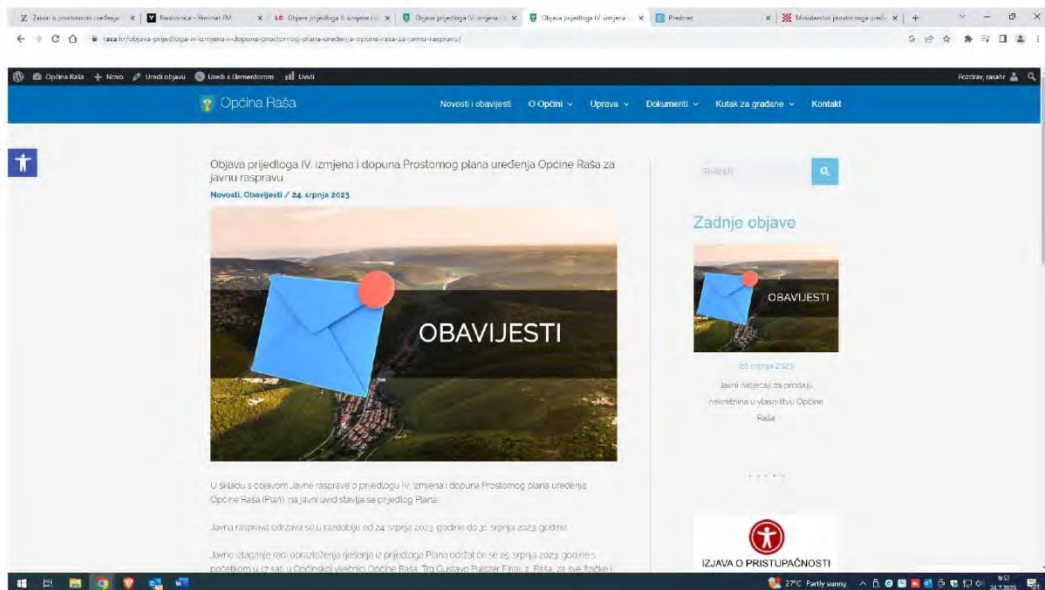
Z Zakon o prostornom uređenju | Naslovnica - Narodne | Objava prijedloga | Objava prijedloga IV. izmjena | Objava prijedloga IV. izmjena | Predmet | Ministarstvo prostornoga uređ

rasa.hr/objava-prijedloga-iv-izmjena-i-dopuna-prostornog-plana-uredenja-opcine-rasa-za-javnu-raspravu/

Općina Raša + Novo Uredi objavu Uredi s Elementorom Uvidi

Pozdrav, rasahr

Općina Raša

Novosti i obavijesti O Općini Uprava Dokumenti Kutak za građane Kontakt

Objava prijedloga IV. izmjena i dopuna Prostornog plana uređenja Općine Raša za javnu raspravu

Novosti, Obavijesti / 24. srpnja 2023.

OBAVIJESTI

U skladu s objavom Javne rasprave o prijedlogu IV. izmjena i dopuna Prostornog plana uređenja Općine Raša (Plan), na javni uvid stavlja se prijedlog Plana.

Javna rasprava održava se u razdoblju od 24. srpnja 2023. godine do 31. srpnja 2023. godine.

Javno izlaganje radi obrazloženja rješenja iz prijedloga Plana održat će se 25. srpnja 2023. godine s početkom u 17 sati u Općinskoj vijećnici Općine Raša, Trg Gustavo Pulitzer Finali 2, Raša, za sve fizičke i

Pretraži

Zadnje objave

OBAVIJESTI

20. srpnja 2023.

Javni natječaj za prodaju nekretnina u vlasništvu Općine Raša

IZJAVA O PRISTUPAČNOSTI

27°C Partly sunny 9:57 24.7.2023.